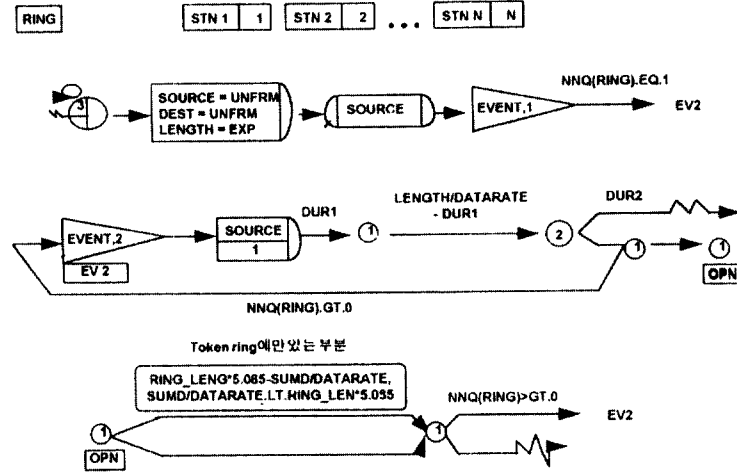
RING

STN 1 | 1 STN 2 | 2 ... STN N | N

3

SOURCE = UNFRM
DEST = UNFRM
LENGTH = EXP

SOURCE

EVENT,1

NNQ(RING).EQ.1

EV2

EVENT,2

EV 2

SOURCE
1

DUR1

1

LENGTH/DATARATE - DUR1

2

DUR2

1

1

OPN

NNQ(RING).GT.0

Token ring에만 있는 부분

RING_LENG*5.085-SUMD/DATARATE,
SUMD/DATARATE.LT.RING_LEN*5.055

1

OPN

1

NNQ(RING)>GT.0

EV2